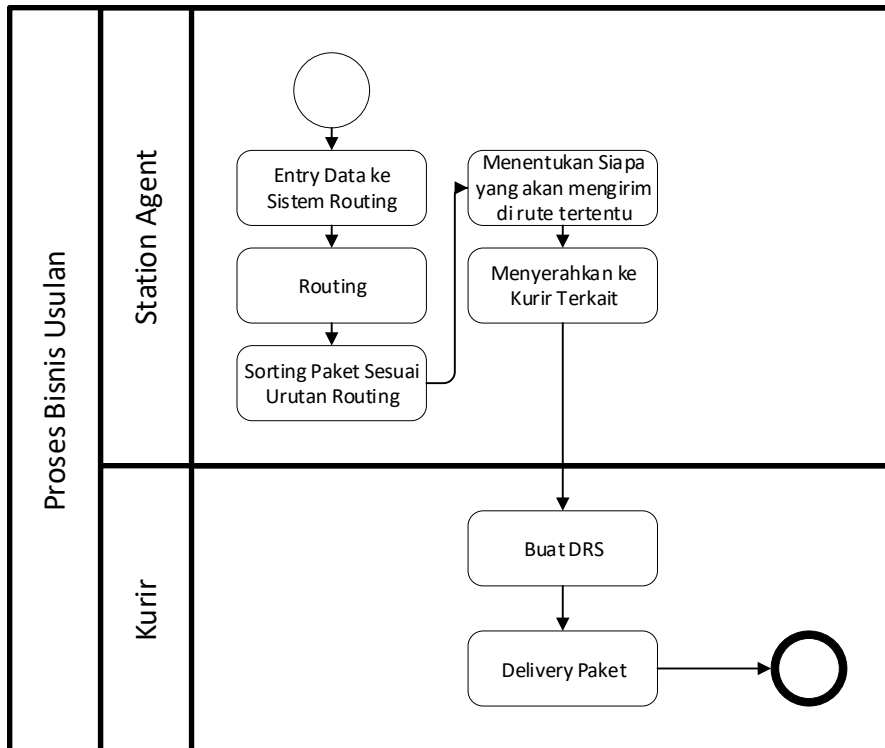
Proses Bisnis Usulan

Station Agent

Entry Data ke Sistem Routing

Routing

Sorting Paket Sesuai Urutan Routing

Menentukan Siapa yang akan mengirim di rute tertentu

Menyerahkan ke Kurir Terkait

Kurir

Buat DRS

Delivery Paket